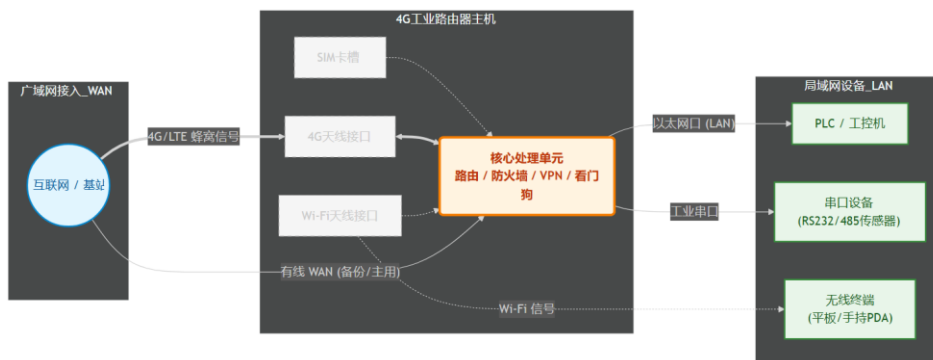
4G工业路由器主机

广域网接入_WAN

互联网 / 基站

4G/LTE 蜂窝信号

SIM卡槽

4G天线接口

Wi-Fi天线接口

核心处理单元
路由 / 防火墙 / VPN / 看门狗

有线 WAN (备份/主用)

Wi-Fi 信号

以太网口 (LAN)

工业串口

局域网设备_LAN

PLC / 工控机

串口设备
(RS232/485传感器)

无线终端
(平板/手持PDA)